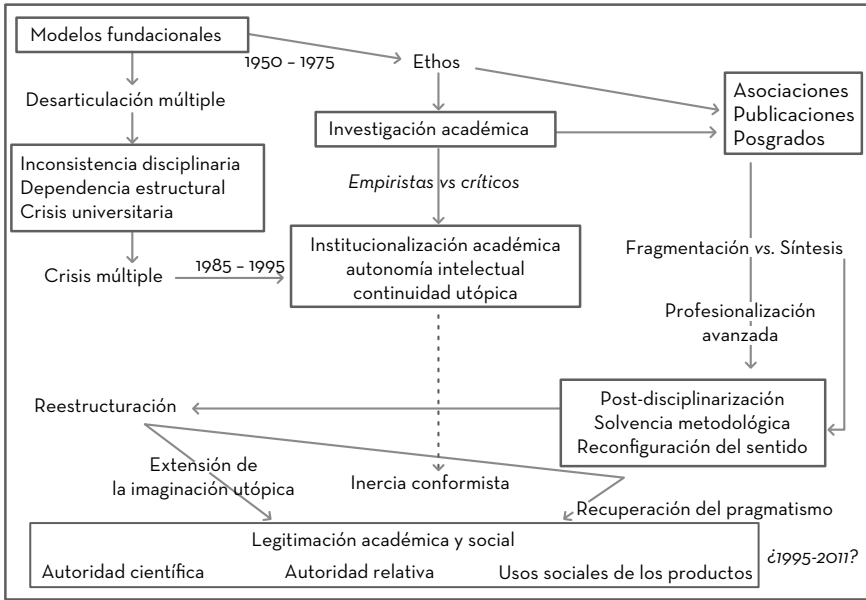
Modelos fundacionales

1950 – 1975

Ethos

Desarticulación múltiple

Asociaciones
Publicaciones
Posgrados

Investigación académica

Inconsistencia disciplinaria
Dependencia estructural
Crisis universitaria

*Empiristas vs críticos*

Crisis múltiple

1985 – 1995

Institucionalización académica
autonomía intelectual
continuidad utópica

Fragmentación vs. Síntesis

Profesionalización avanzada

Reestructuración

Post-disciplinarización
Solvencia metodológica
Reconfiguración del sentido

Extensión de la imaginación utópica

Inercia conformista

Recuperación del pragmatismo

Legitimación académica y social

Autoridad científica

Autoridad relativa

Usos sociales de los productos

¿1995-2011?